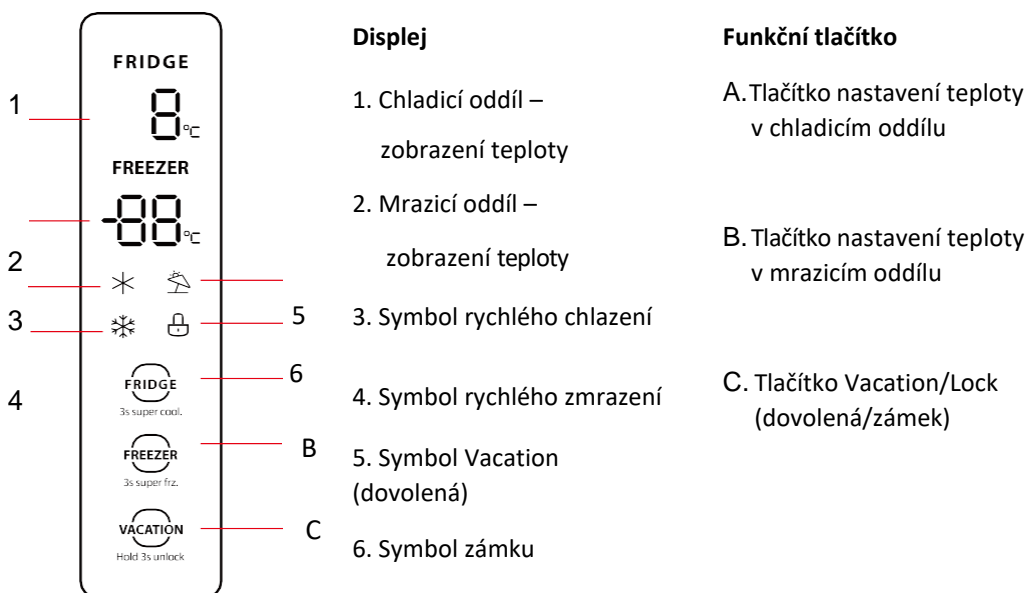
FRIDGE

8℃

FREEZER

-88℃

FRIDGE
3s super cool.

FREEZER
3s super frz.

VACATION
Hold 3s unlock

1
2
3
4
5
6
B
C

Displej

1. Chladicí oddíl – zobrazení teploty

2. Mrazicí oddíl – zobrazení teploty

3. Symbol rychlého chlazení

4. Symbol rychlého zmrazení

5. Symbol Vacation (dovolená)

6. Symbol zámku

Funkční tlačítko

A. Tlačítko nastavení teploty v chladicím oddílu

B. Tlačítko nastavení teploty v mrazicím oddílu

C. Tlačítko Vacation/Lock (dovolená/zámek)